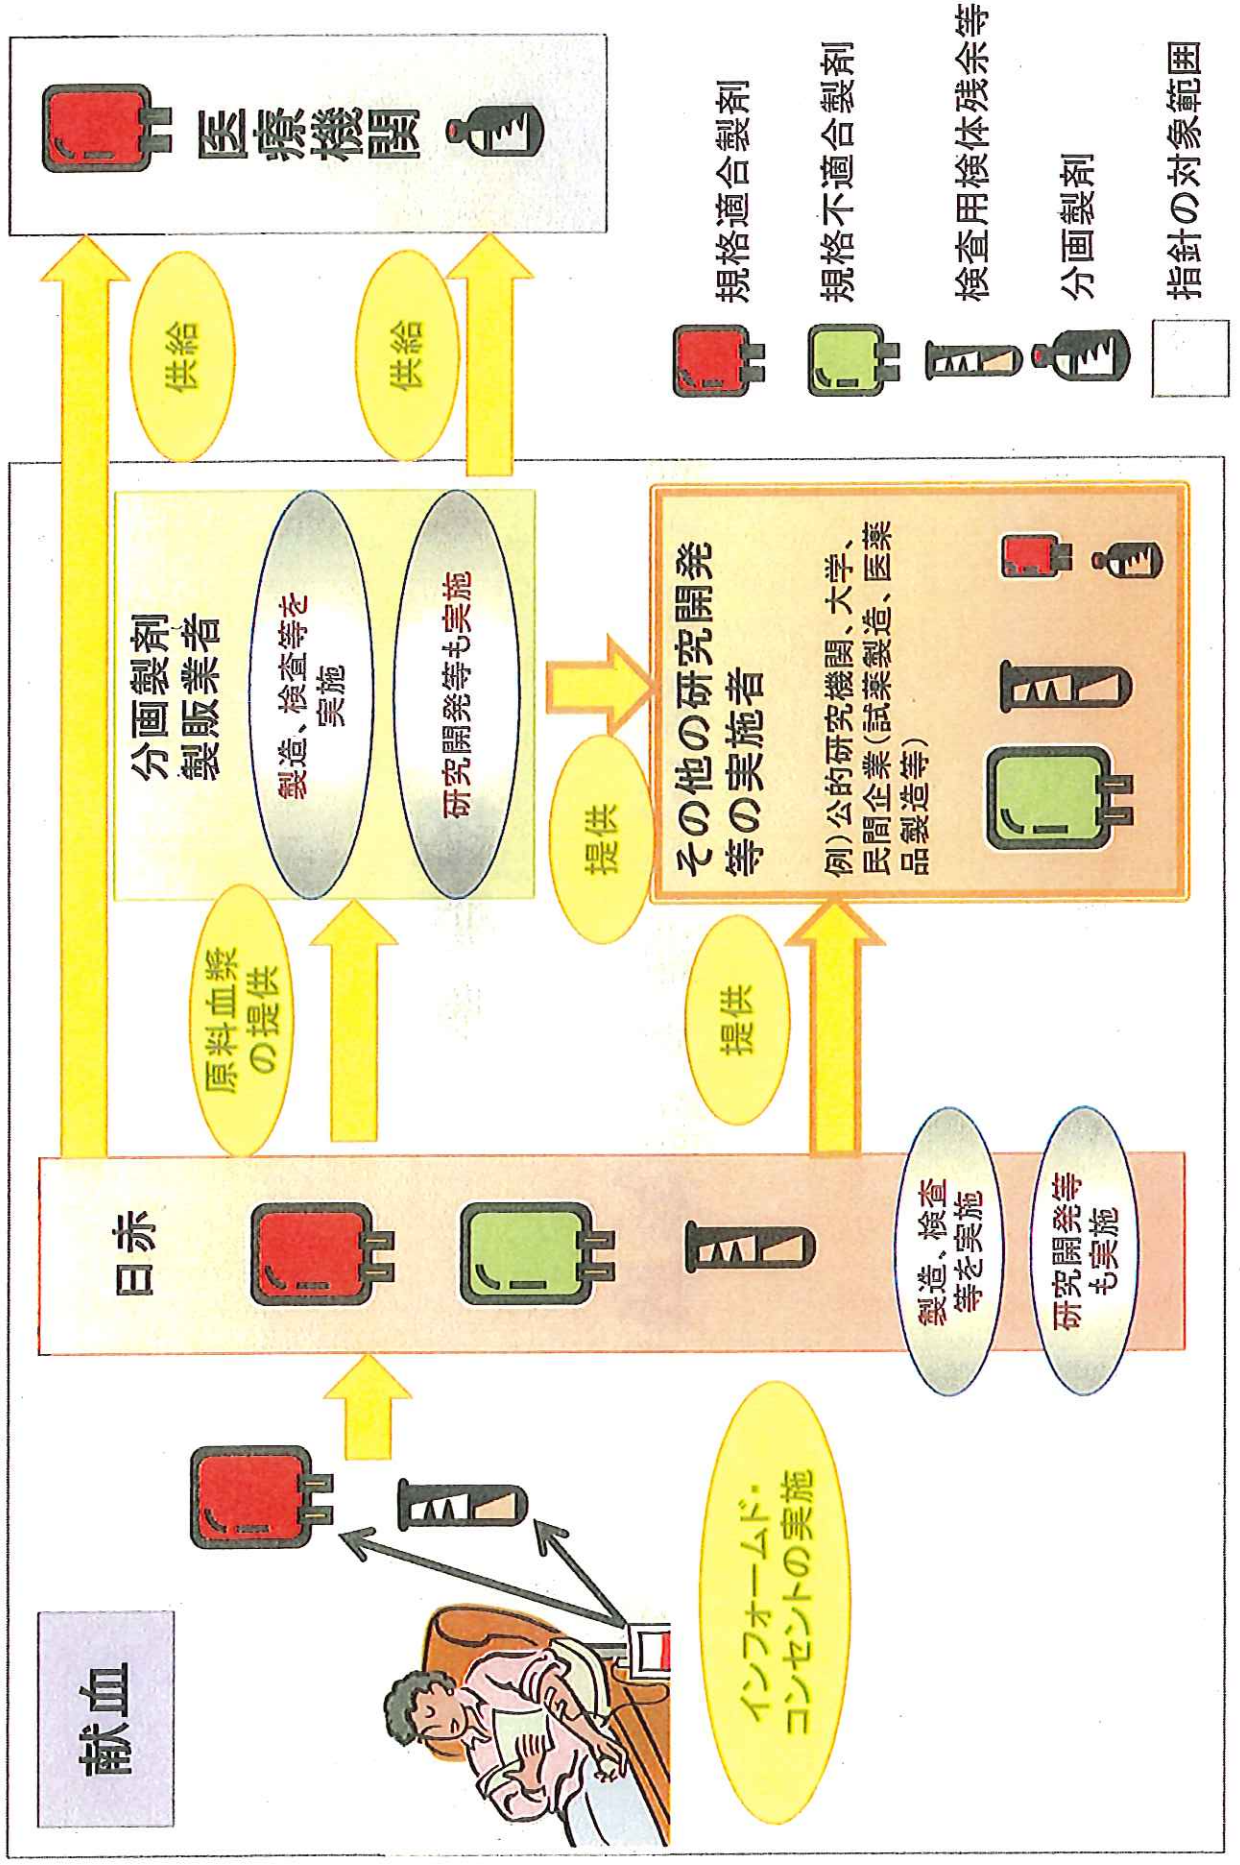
献血

インフォームド・コンセントの実施

日赤

製造、検査等を実施

研究開発等も実施

原料血漿の提供

提供

分画製剤製販業者

製造、検査等を実施

研究開発等も実施

提供

その他の研究開発等の実施者

例）公的研究機関、大学、民間企業（試薬製造、医薬品製造等）

供給

供給

医療機関

規格適合製剤

規格不適合製剤

検査用検体残余等

分画製剤

指針の対象範囲